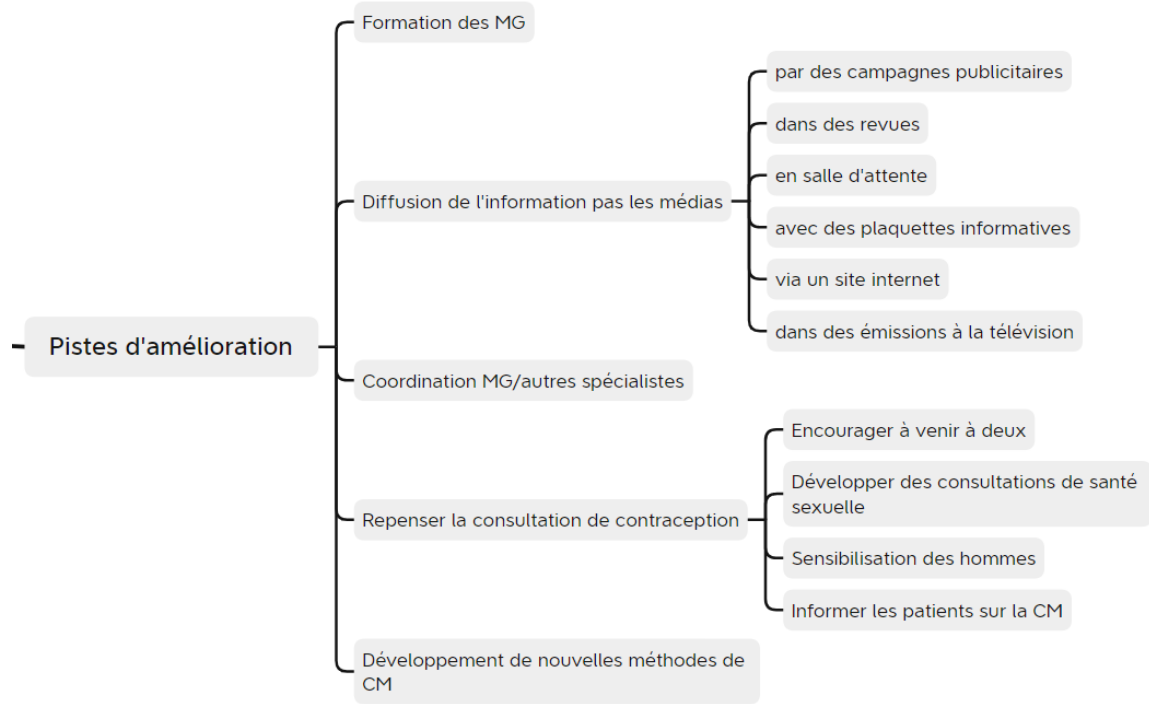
Pistes d'amélioration

Formation des MG

Diffusion de l'information pas les médias

par des campagnes publicitaires

dans des revues

en salle d'attente

avec des plaquettes informatives

via un site internet

dans des émissions à la télévision

Coordination MG/autres spécialistes

Repenser la consultation de contraception

Encourager à venir à deux

Développer des consultations de santé sexuelle

Sensibilisation des hommes

Informer les patients sur la CM

Développement de nouvelles méthodes de CM